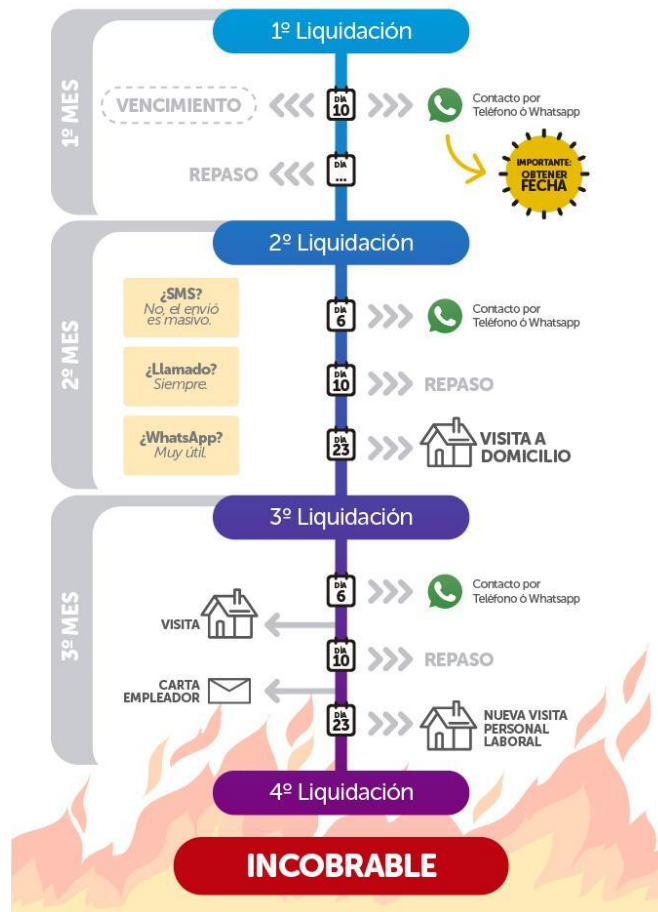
1º Liquidación

1º MES

VENCIMIENTO

DÍA 10

Contacto por Teléfono ó Whatsapp

IMPORTANTE: OBTENER FECHA

REPASO

DÍA ...

2º Liquidación

2º MES

¿SMS? No, el envío es masivo.

DÍA 6

Contacto por Teléfono ó Whatsapp

¿Llamado? Siempre.

DÍA 10

REPASO

¿WhatsApp? Muy útil.

DÍA 23

VISITA A DOMICILIO

3º Liquidación

3º MES

DÍA 6

Contacto por Teléfono ó Whatsapp

VISITA

DÍA 10

REPASO

CARTA EMPLEADOR

DÍA 23

NUEVA VISITA PERSONAL LABORAL

4º Liquidación

INCOBRABLE